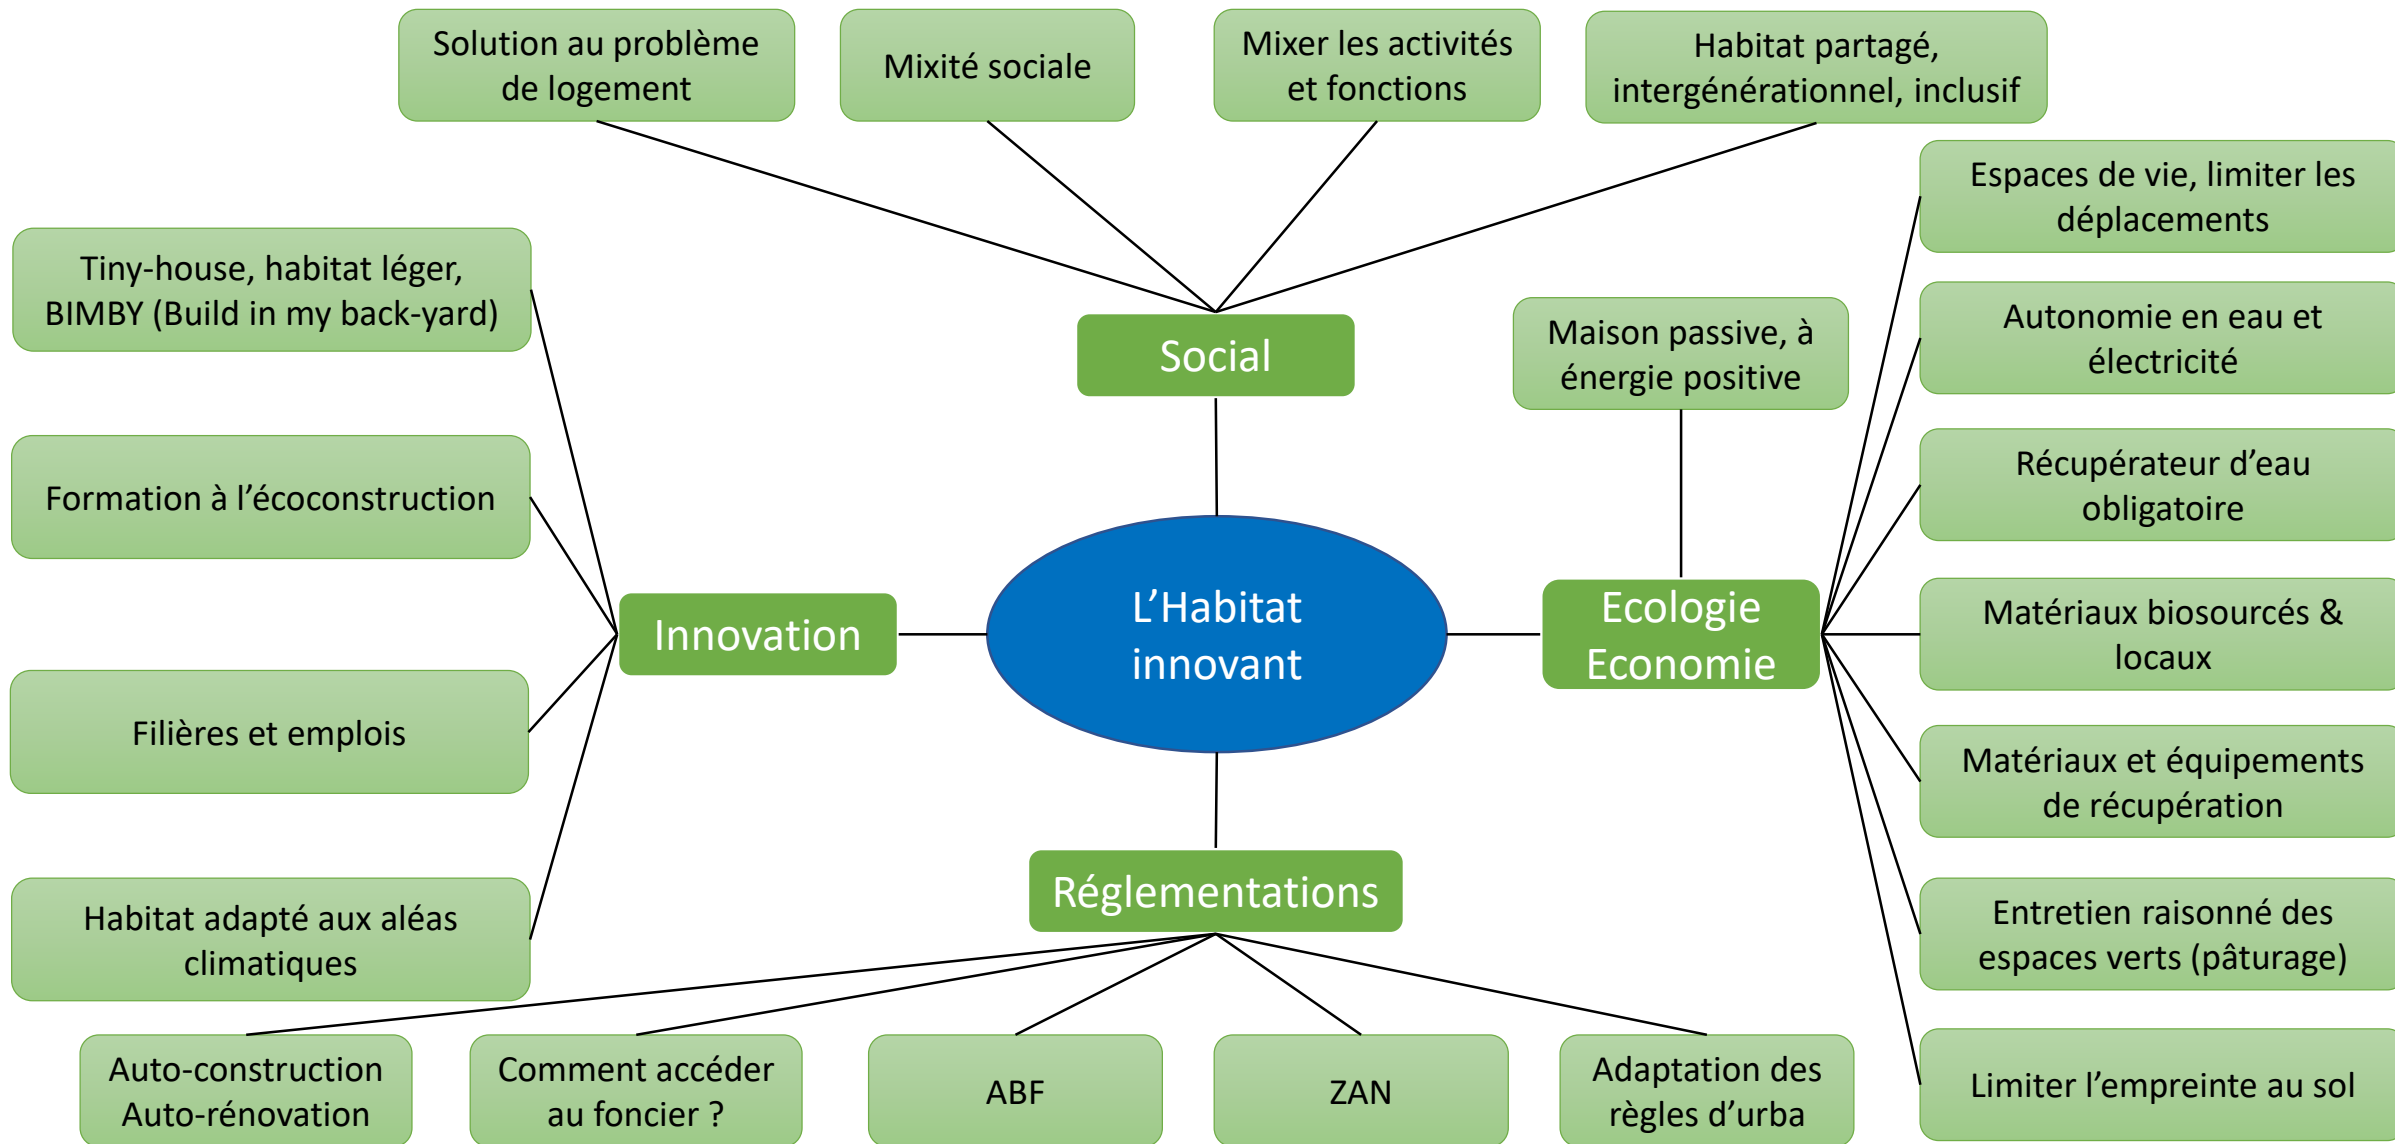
Solution au problème de logement

Mixité sociale

Mixer les activités et fonctions

Habitat partagé, intergénérationnel, inclusif

Social

Tiny-house, habitat léger, BIMBY (Build in my back-yard)

Formation à l'écoconstruction

Filières et emplois

Habitat adapté aux aléas climatiques

Innovation

L'Habitat innovant

Maison passive, à énergie positive

Ecologie Economie

Espaces de vie, limiter les déplacements

Autonomie en eau et électricité

Récupérateur d'eau obligatoire

Matériaux biosourcés & locaux

Matériaux et équipements de récupération

Entretien raisonné des espaces verts (pâturage)

Limiter l'empreinte au sol

Réglementations

Auto-construction Auto-rénovation

Comment accéder au foncier ?

ABF

ZAN

Adaptation des règles d'urba